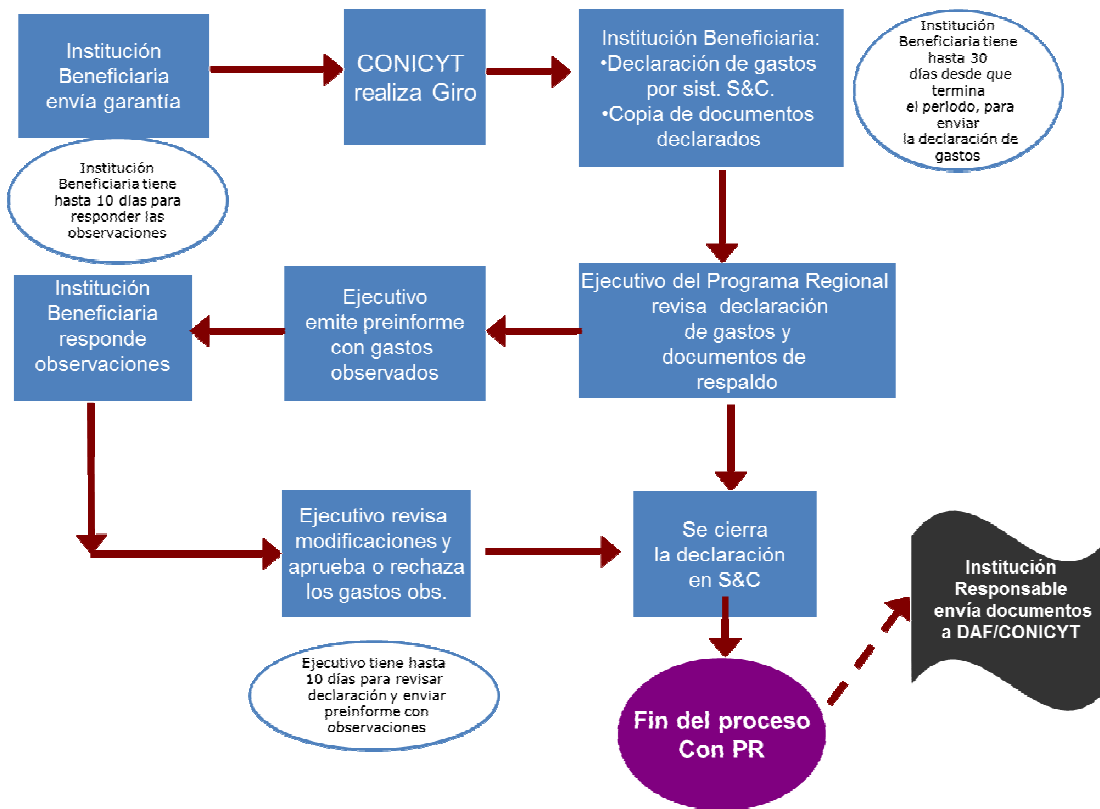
Institución Beneficiaria envía garantía

CONICYT realiza Giro

Institución Beneficiaria:
•Declaración de gastos por sist. S&C.
•Copia de documentos declarados

Institución Beneficiaria tiene hasta 30 días desde que termina el perlodo, para enviar la declaración de gastos

Institución Beneficiaria tiene hasta 10 días para responder las observaciones

Institución Beneficiaria responde observaciones

Ejecutivo emite preinforme con gastos observados

Ejecutivo del Programa Regional revisa declaración de gastos y documentos de respaldo

Ejecutivo revisa modificaciones y aprueba o rechaza los gastos obs.

Se cierra la declaración en S&C

Institución Responsable envía documentos a DAF/CONICYT

Ejecutivo tiene hasta 10 días para revisar declaración y enviar preinforme con observaciones

Fin del proceso Con PR